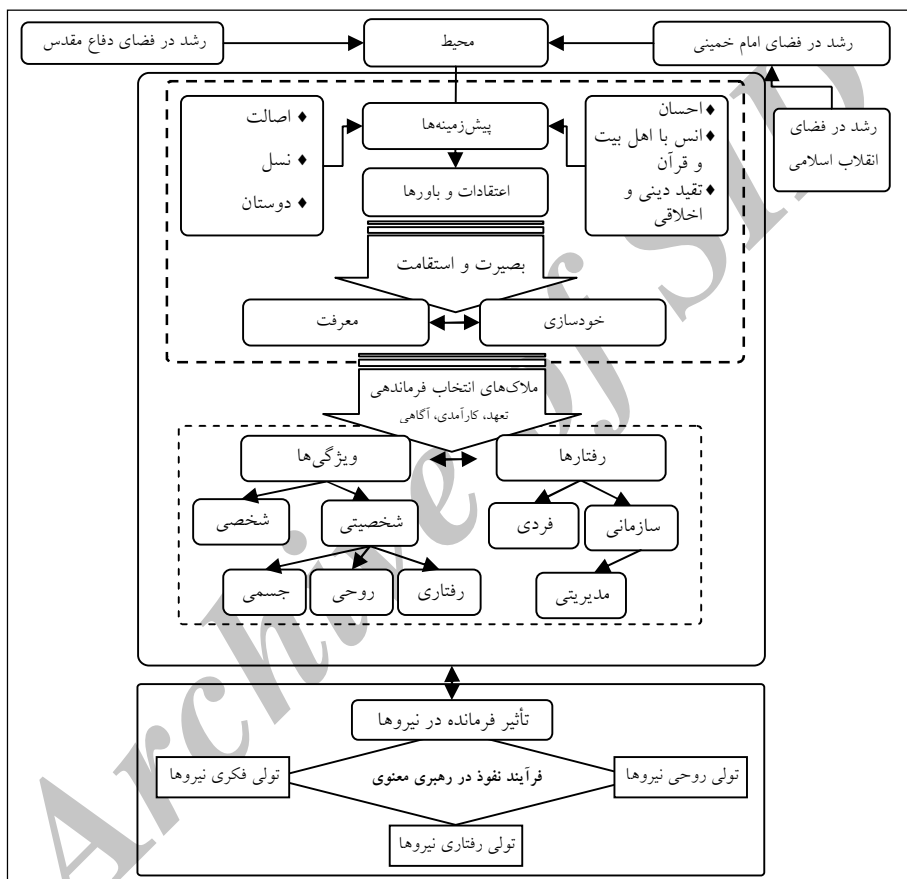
رشد در فضای امام خمینی

محیط

رشد در فضای دفاع مقدس

رشد در فضای انقلاب اسلامی

♦ احسان
♦ انس با اهل بیت و قرآن
♦ تقید دینی و اخلاقی

پیش‌زمینه‌ها

♦ اصالت
♦ نسل
♦ دوستان

اعتقادات و باورها

بصیرت و استقامت

خودسازی

معرفت

ملاک‌های انتخاب فرماندهی
تعهد، کارآمدی، آگاهی

رفتارها

ویژگی‌ها

سازمانی

فردی

مدیریتی

شخصیتی

شخصی

رفتاری

روحی

جسمی

تأثیر فرمانده در نیروها

تولی روحی نیروها

فرآیند نفوذ در رهبری معنوی

تولی فکری نیروها

تولی رفتاری نیروها

Archive of SID